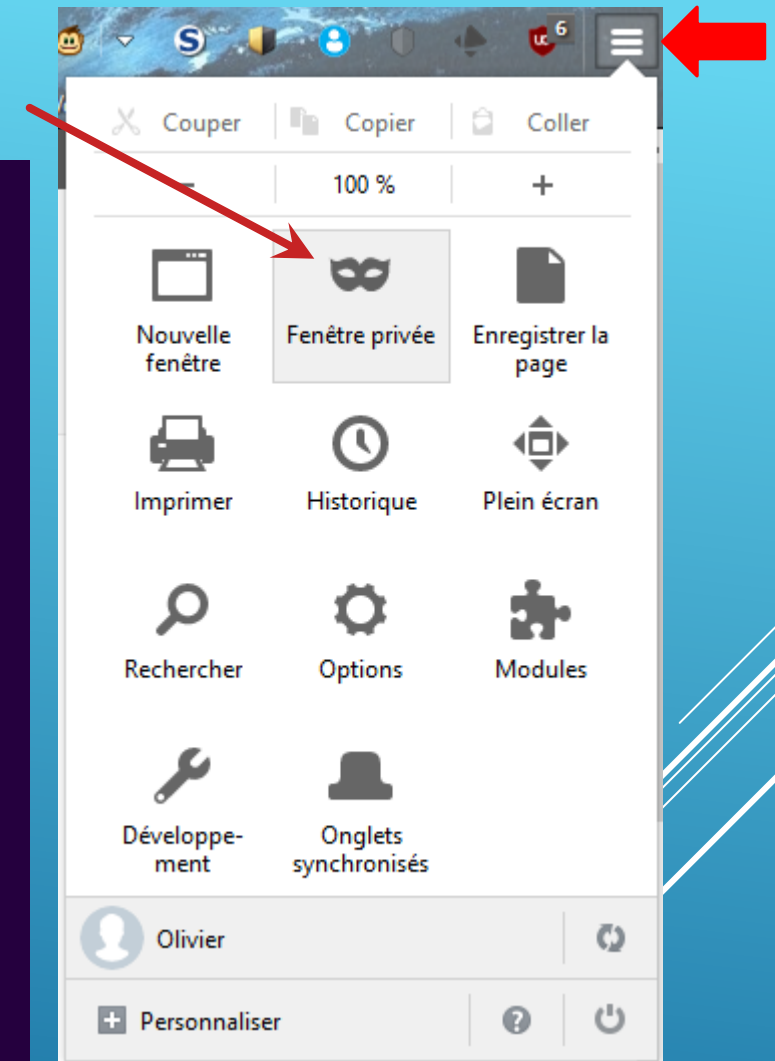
6

Couper
Copier
Coller

−
100 %
+

Nouvelle fenêtre
Fenêtre privée
Enregistrer la page

Imprimer
Historique
Plein écran

Rechercher
Options
Modules

Développement
Onglets synchronisés

Olivier

Personnaliser